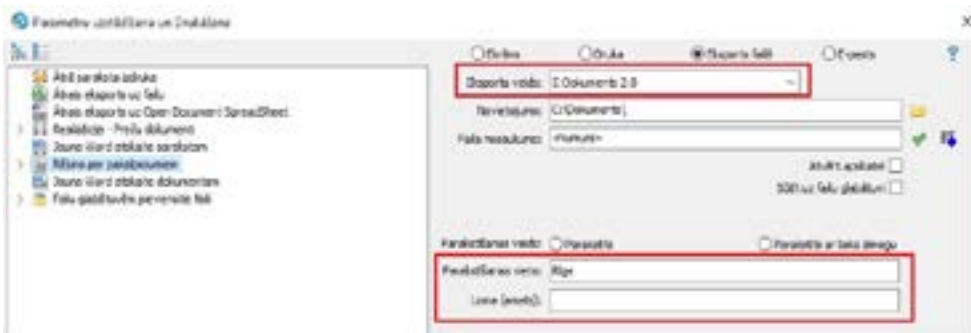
Parametru uzstādīšana un Drukāšana

Ātrā sarakstu druka
Ātrais eksports uz failu
Ātrais eksports uz Open Document SpreadSheet
Parakstīšanas – Print dokumenta
Jauno Word atskaites sastādīšana
Rēķins par parakstdokumentu
Jauno Word atskaites dokumentam
Failu glabāšanas parametru faili

Ekrāns
Druka
Eksports failā
E-pasts

Eksporta veids: E-Dokuments 2.0
Novietojums: C:\Dokumenti\
Faila nosaukums: <numurs>
Atvērt aplikāciju
SQD uz failu glabātuvi

Parakstīšanas veids: Parakstīt
Parakstīt ar laika zīmogu
Parakstīšanas vieta: Rīga
Loma (amats):